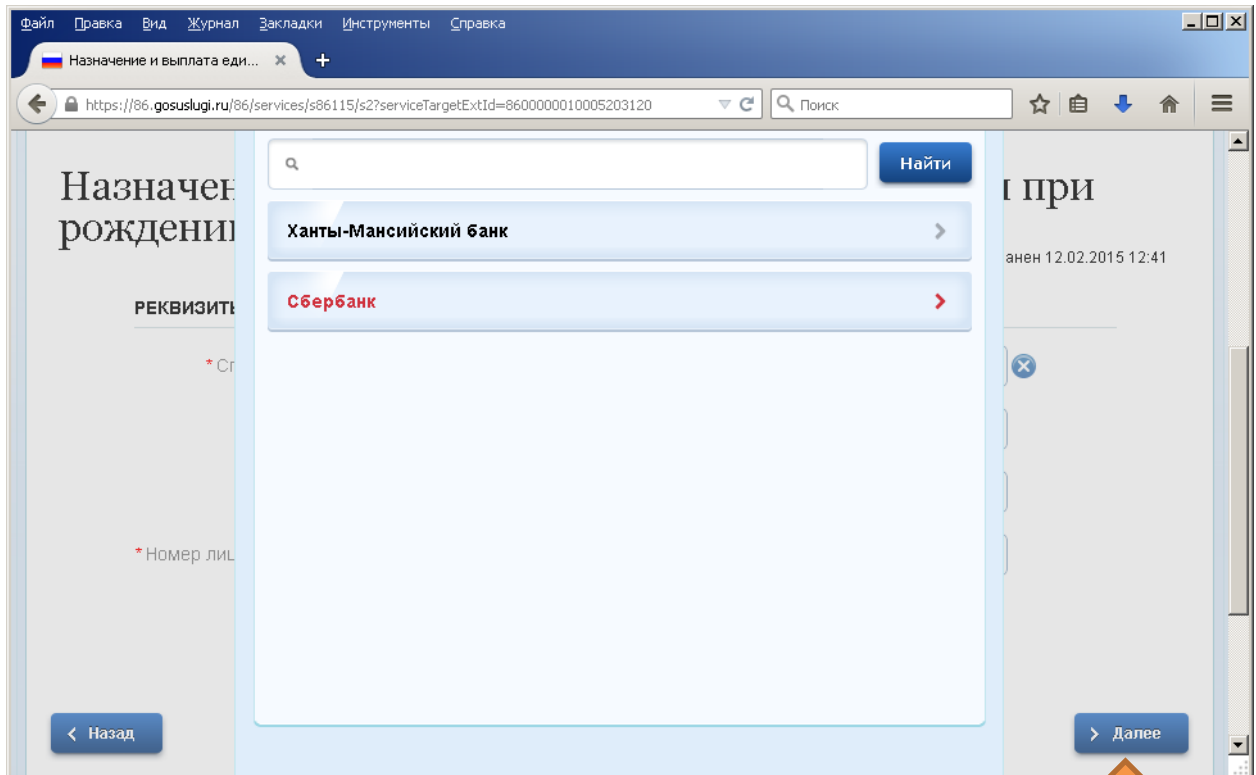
Файл Правка Вид Журнал Закладки Инструменты Справка

Назначение и выплата еди... ×

https://86.gosuslugi.ru/86/services/s86115/s2?serviceTargetExtId=8600000010005203120

Поиск

Назначен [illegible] при рождени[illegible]

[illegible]анен 12.02.2015 12:41

РЕКВИЗИТ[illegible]

* Сп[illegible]

* Номер ли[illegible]

Найти

Ханты-Мансийский банк

Сбербанк

Назад

Далее